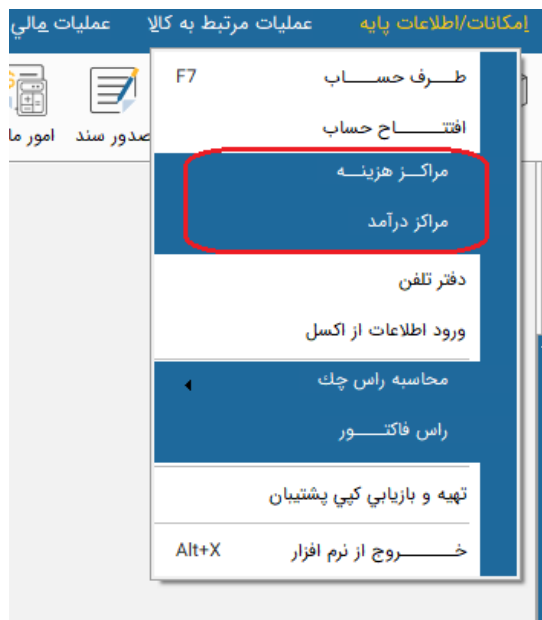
امکانات/اطلاعات پایه
عملیات مرتبط به کالا
عملیات مالي

امور ما
صدور سند

طـــرف حســـــاب F7
افتتــــــاح حساب
مراکـــز هزینـــه
مراکز درآمد
دفتر تلفن
ورود اطلاعات از اکسل
محاسبه راس چك
راس فاکتــــــور
تهيه و بازيابي کپي پشتيبان
خـــــروج از نرم افزار Alt+X